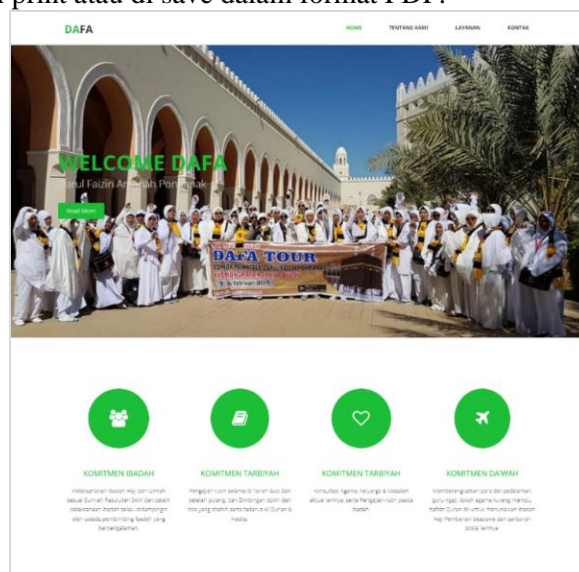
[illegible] print atau di save dalam format PDF.

DAFA

HOME TENTANG KAMI LAYANAN KONTAK

WELCOME DAFA

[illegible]aul Faizin A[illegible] Pon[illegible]ak

Read More

DAFA TOUR

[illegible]

KOMITMEN IBADAH

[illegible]

KOMITMEN TARBIYAH

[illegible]

KOMITMEN TARBIYAH

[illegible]

KOMITMEN DAWAH

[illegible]